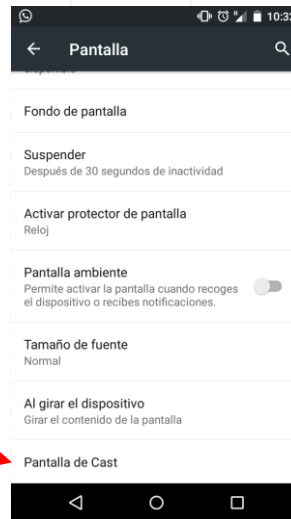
10:3

Pantalla

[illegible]

Fondo de pantalla

Suspender
Después de 30 segundos de inactividad

Activar protector de pantalla
Reloj

Pantalla ambiente
Permite activar la pantalla cuando recoges el dispositivo o recibes notificaciones.

Tamaño de fuente
Normal

Al girar el dispositivo
Girar el contenido de la pantalla

Pantalla de Cast